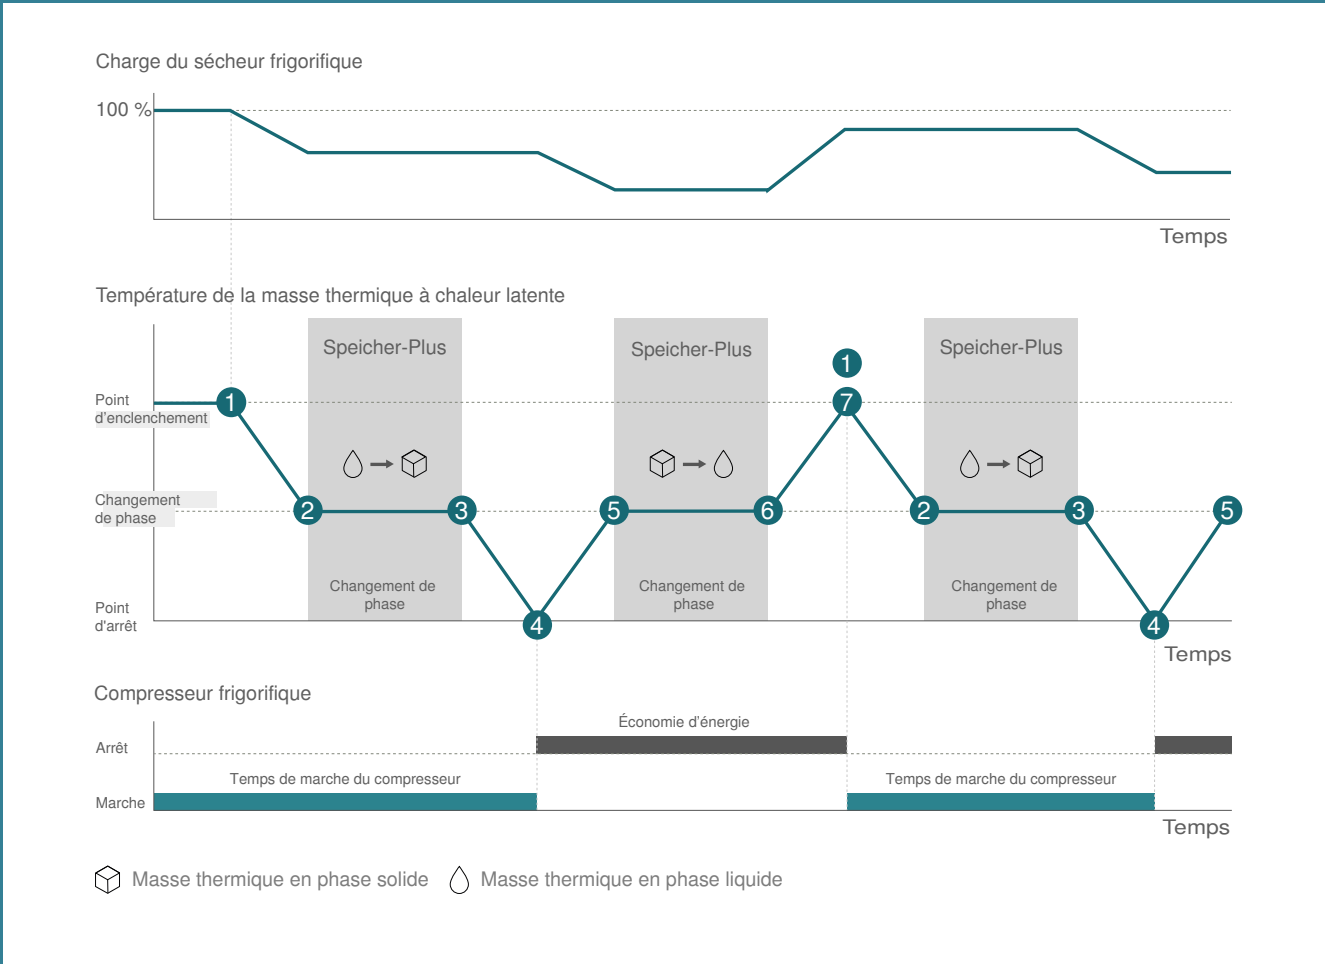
Charge du sécheur frigorifique

100 %

Temps

Température de la masse thermique à chaleur latente

Speicher-Plus

Speicher-Plus

Speicher-Plus

Point d'enclenchement

Changement de phase

Point d'arrêt

1

2

3

4

5

6

1

7

2

3

4

5

Changement de phase

Changement de phase

Changement de phase

Temps

Compresseur frigorifique

Économie d'énergie

Arrêt

Temps de marche du compresseur

Temps de marche du compresseur

Marche

Temps

Masse thermique en phase solide

Masse thermique en phase liquide